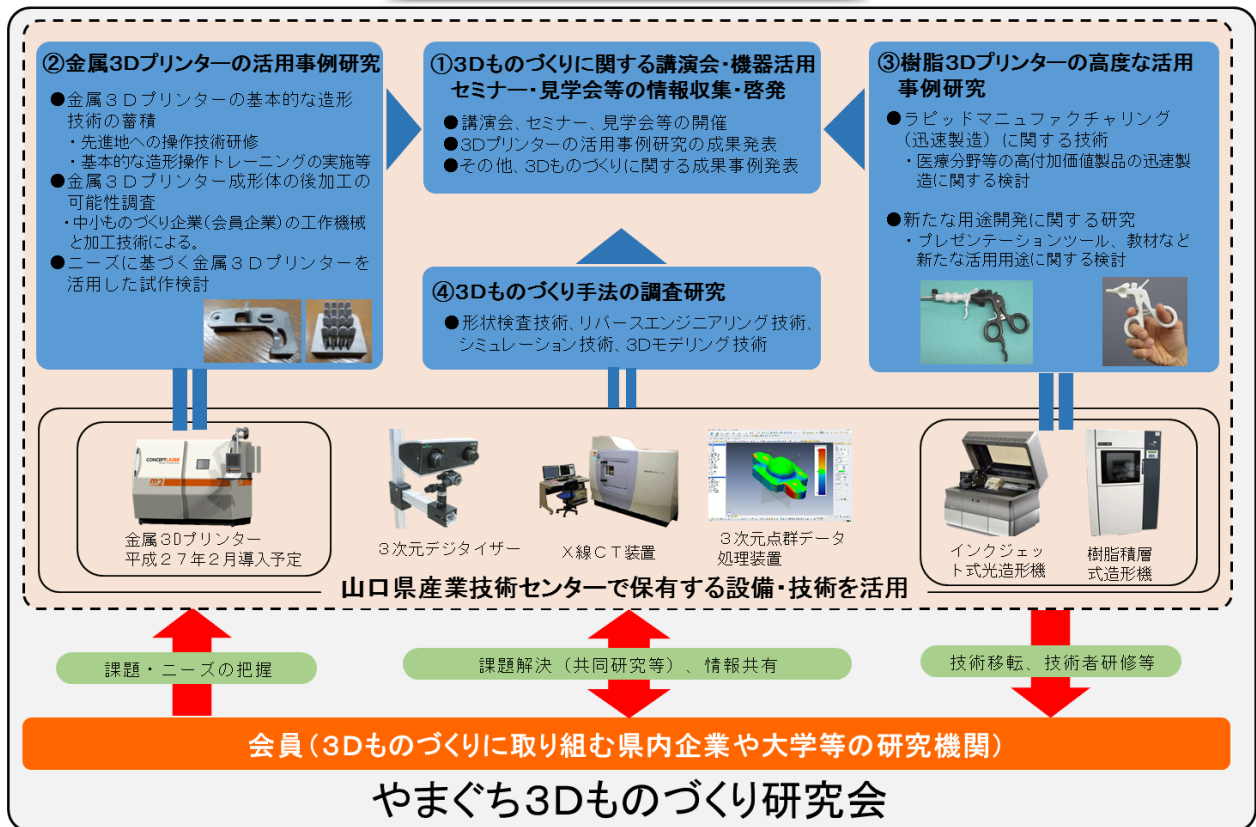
②金属3Dプリンターの活用事例研究

●金属３Ｄプリンターの基本的な造形技術の蓄積
・先進地への操作技術研修
・基本的な造形操作トレーニングの実施等
●金属３Ｄプリンター成形体の後加工の可能性調査
・中小ものづくり企業（会員企業）の工作機械と加工技術による。
●ニーズに基づく金属３Ｄプリンターを活用した試作検討

①3Dものづくりに関する講演会・機器活用セミナー・見学会等の情報収集・啓発

●講演会、セミナー、見学会等の開催
●3Dプリンターの活用事例研究の成果発表
●その他、3Dものづくりに関する成果事例発表

③樹脂3Dプリンターの高度な活用事例研究

●ラピッドマニュファクチャリング（迅速製造）に関する技術
・医療分野等の高付加価値製品の迅速製造に関する検討
●新たな用途開発に関する研究
・プレゼンテーションツール、教材など新たな活用用途に関する検討

④3Dものづくり手法の調査研究

●形状検査技術、リバースエンジニアリング技術、シミュレーション技術、3Dモデリング技術

CONCEPT LASER

金属3Dプリンター
平成２７年２月導入予定

３次元デジタイザー

Ｘ線ＣＴ装置

３次元点群データ処理装置

インクジェット式光造形機

樹脂積層式造形機

山口県産業技術センターで保有する設備・技術を活用

課題・ニーズの把握

課題解決（共同研究等）、情報共有

技術移転、技術者研修等

会員（3Dものづくりに取り組む県内企業や大学等の研究機関）

やまぐち3Dものづくり研究会